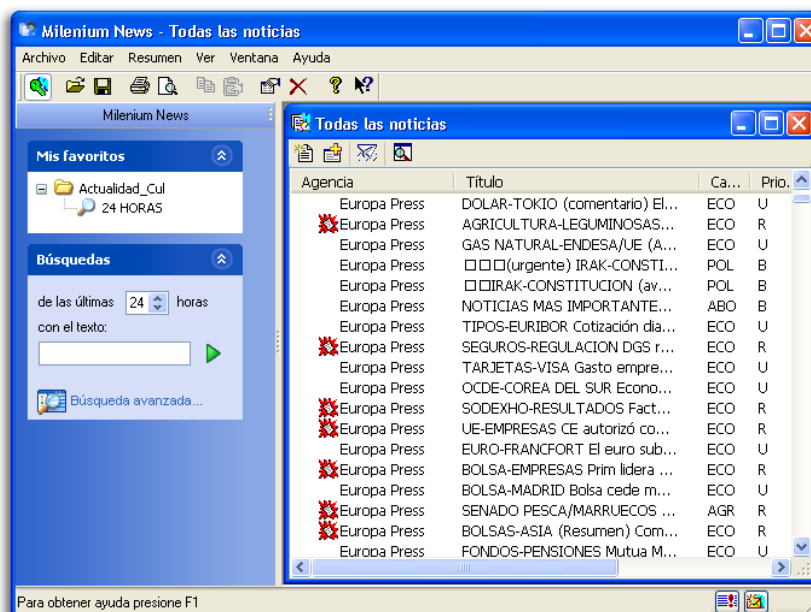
Milenium News - Todas las noticias

Archivo Editar Resumen Ver Ventana Ayuda

Milenium News

Mis favoritos

Actualidad_Cul
24 HORAS

Búsquedas

de las últimas 24 horas
con el texto:

Búsqueda avanzada...

Todas las noticias

| Agencia | Título | Ca... | Prio. |
|---|---|---|---|
| Europa Press | DOLAR-TOKIO (comentario) El... | ECO | U |
| Europa Press | AGRICULTURA-LEGUMINOSAS... | ECO | R |
| Europa Press | GAS NATURAL-ENDESA/UE (A... | ECO | U |
| Europa Press | □□□(urgente) IRAK-CONSTI... | POL | B |
| Europa Press | □□IRAK-CONSTITUCION (av... | POL | B |
| Europa Press | NOTICIAS MAS IMPORTANTE... | ABO | B |
| Europa Press | TIPOS-EURIBOR Cotización dia... | ECO | U |
| Europa Press | SEGUROS-REGULACION DGS r... | ECO | R |
| Europa Press | TARJETAS-VISA Gasto empre... | ECO | U |
| Europa Press | OCDE-COREA DEL SUR Econo... | ECO | U |
| Europa Press | SODEXHO-RESULTADOS Fact... | ECO | R |
| Europa Press | UE-EMPRESAS CE autorizó co... | ECO | R |
| Europa Press | EURO-FRANCFORT El euro sub... | ECO | U |
| Europa Press | BOLSA-EMPRESAS Prim lidera ... | ECO | R |
| Europa Press | BOLSA-MADRID Bolsa cede m... | ECO | U |
| Europa Press | SENADO PESCA/MARRUECOS ... | AGR | R |
| Europa Press | BOLSAS-ASIA (Resumen) Com... | ECO | R |
| Europa Press | FONDOS-PENSIONES Mutua M... | ECO | U |

Para obtener ayuda presione F1